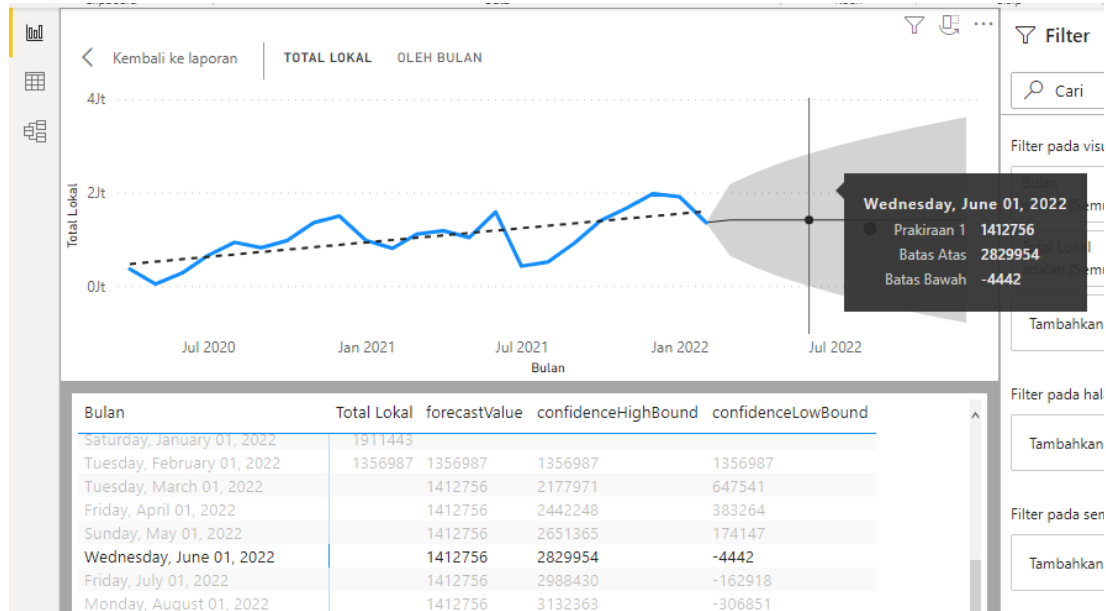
Kembali ke laporan | TOTAL LOKAL | OLEH BULAN

4Jt
2Jt
0Jt
Total Lokal
Jul 2020 | Jan 2021 | Jul 2021 | Jan 2022 | Jul 2022
Bulan

Wednesday, June 01, 2022
Prakiraan 1 1412756
Batas Atas 2829954
Batas Bawah -4442

Filter
Cari
Filter pada visu
Bulan
Total Lokal
adalah (Semu
Tambahkan
Filter pada hal
Tambahkan
Filter pada sem
Tambahkan

| Bulan | Total Lokal | forecastValue | confidenceHighBound | confidenceLowBound |
|---|---|---|---|---|
| Saturday, January 01, 2022 | 1911443 | | | |
| Tuesday, February 01, 2022 | 1356987 | 1356987 | 1356987 | 1356987 |
| Tuesday, March 01, 2022 | | 1412756 | 2177971 | 647541 |
| Friday, April 01, 2022 | | 1412756 | 2442248 | 383264 |
| Sunday, May 01, 2022 | | 1412756 | 2651365 | 174147 |
| Wednesday, June 01, 2022 | | 1412756 | 2829954 | -4442 |
| Friday, July 01, 2022 | | 1412756 | 2988430 | -162918 |
| Monday, August 01, 2022 | | 1412756 | 3132363 | -306851 |